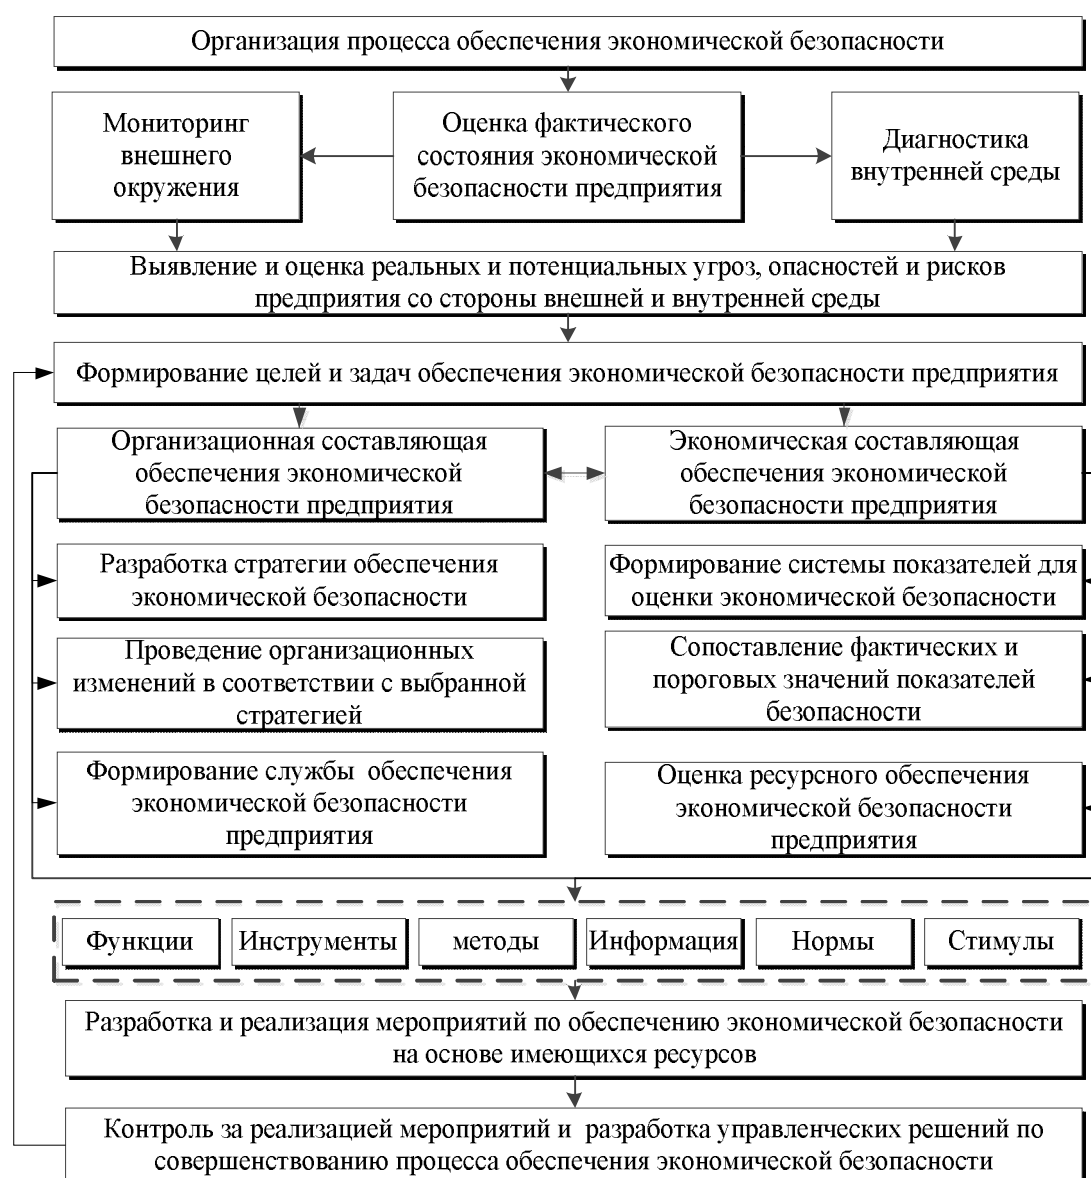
Организация процесса обеспечения экономической безопасности

Мониторинг внешнего окружения

Оценка фактического состояния экономической безопасности предприятия

Диагностика внутренней среды

Выявление и оценка реальных и потенциальных угроз, опасностей и рисков предприятия со стороны внешней и внутренней среды

Формирование целей и задач обеспечения экономической безопасности предприятия

Организационная составляющая обеспечения экономической безопасности предприятия

Экономическая составляющая обеспечения экономической безопасности предприятия

Разработка стратегии обеспечения экономической безопасности

Проведение организационных изменений в соответствии с выбранной стратегией

Формирование службы обеспечения экономической безопасности предприятия

Формирование системы показателей для оценки экономической безопасности

Сопоставление фактических и пороговых значений показателей безопасности

Оценка ресурсного обеспечения экономической безопасности предприятия

Функции | Инструменты | методы | Информация | Нормы | Стимулы

Разработка и реализация мероприятий по обеспечению экономической безопасности на основе имеющихся ресурсов

Контроль за реализацией мероприятий и разработка управленческих решений по совершенствованию процесса обеспечения экономической безопасности